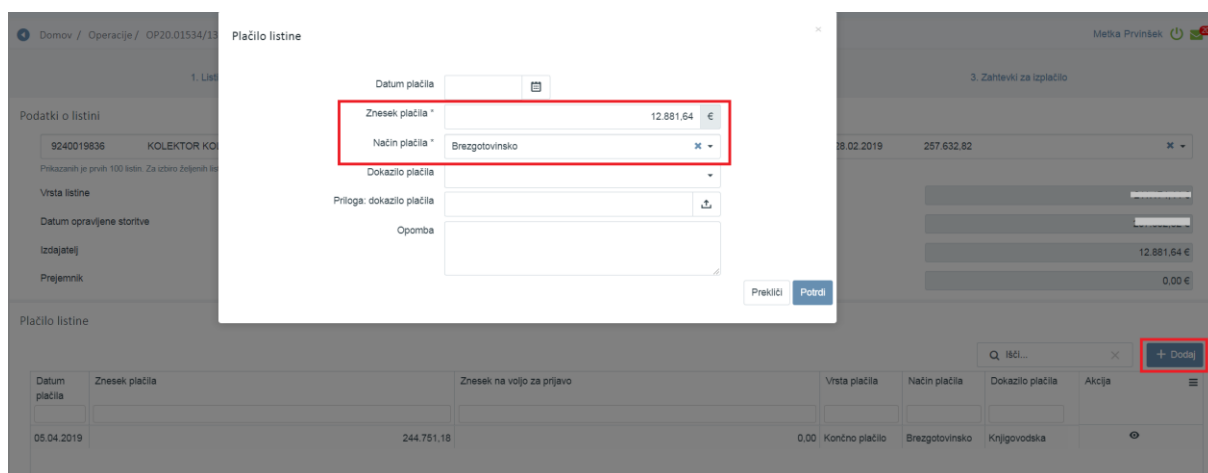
Domov / Operacije / OP20.01534/13

Metka Prvinšek

1. Listi

3. Zahtevki za izplačilo

Podatki o listini

9240019836 KOLEKTOR KO

28.02.2019 257.632,82

Prikazanih je prvih 100 listin. Za izbiro željenih lis

Vrsta listine

Datum opravljene storitve

Izdajatelj

12.881,64 €

Prejemnik

0,00 €

Plačilo listine

Plačilo listine

×

Datum plačila

Znesek plačila * 12.881,64 €

Način plačila * Brezgotovinsko

Dokazilo plačila

Priloga: dokazilo plačila

Opomba

Prekliči Potrdi

Išči...

+ Dodaj

| Datum plačila | Znesek plačila | Znesek na voljo za prijavo | Vrsta plačila | Način plačila | Dokazilo plačila | Akcija |
|---|---|---|---|---|---|---|
| 05.04.2019 | 244.751,18 | 0,00 | Končno plačilo | Brezgotovinsko | Knjigovodska | |